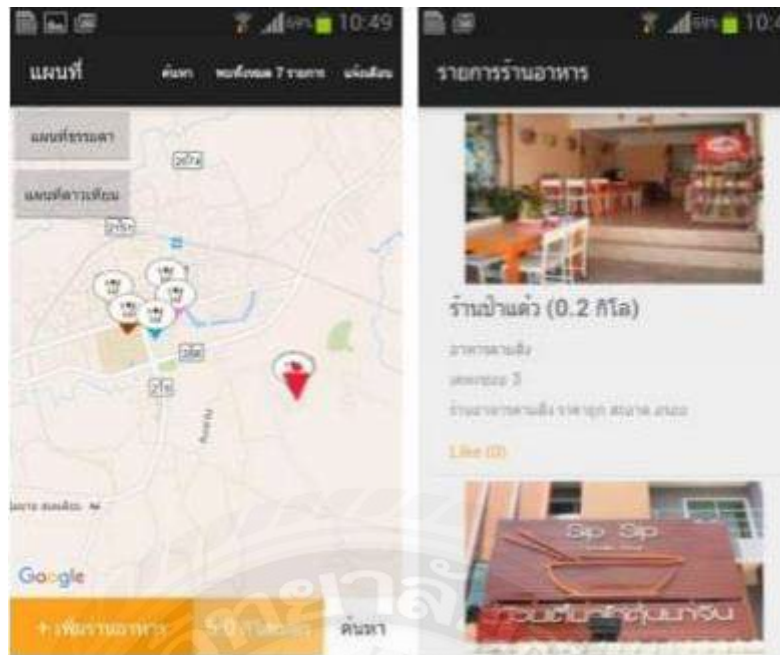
10:49

แผนที่

ค้นหา

พบทั้งหมด 7 รายการ

แจ้งเตือน

แผนที่ธรรมดา

แผนที่ดาวเทียม

Google

+ เพิ่มร้านอาหาร

5.0 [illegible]

ค้นหา

10:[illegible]

รายการร้านอาหาร

ร้านป้าแต๋ว (0.2 กิโล)

อาหารตามสั่ง

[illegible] 3

ร้านอาหารตามสั่ง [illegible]

Like (0)

Sip Sip

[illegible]